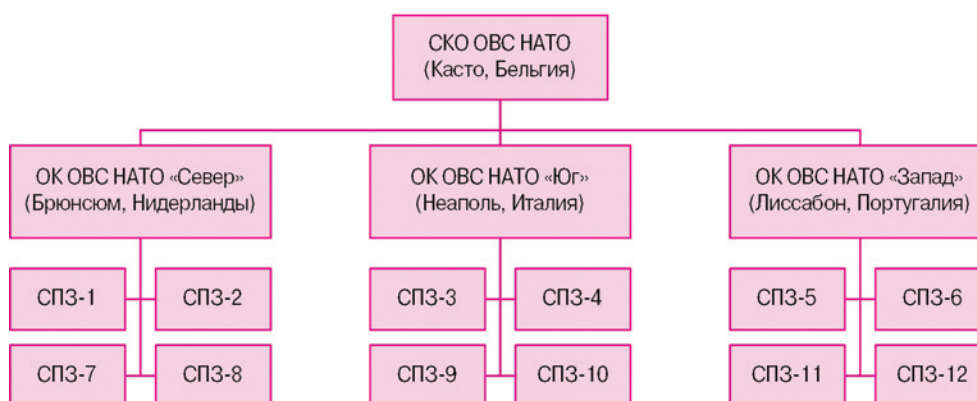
СКО ОВС НАТО
(Касто, Бельгия)

ОК ОВС НАТО «Север»
(Брюнсюм, Нидерланды)

СПЗ-1
СПЗ-2
СПЗ-7
СПЗ-8

ОК ОВС НАТО «Юг»
(Неаполь, Италия)

СПЗ-3
СПЗ-4
СПЗ-9
СПЗ-10

ОК ОВС НАТО «Запад»
(Лиссабон, Португалия)

СПЗ-5
СПЗ-6
СПЗ-11
СПЗ-12